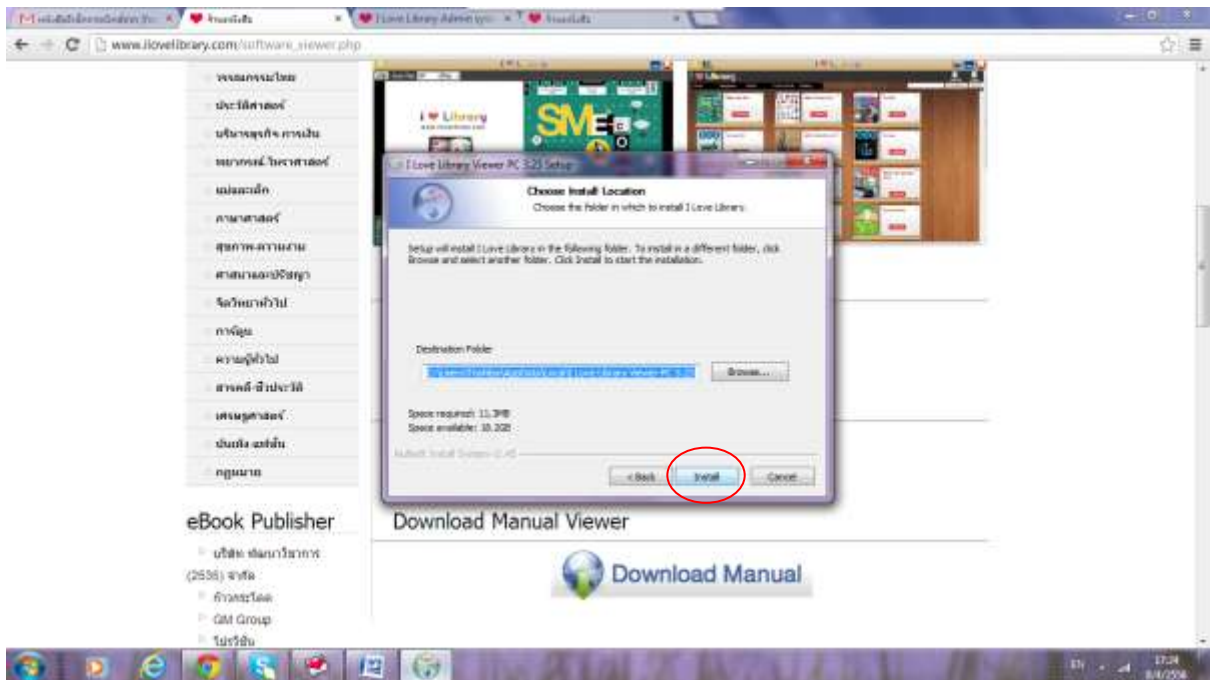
www.ilovelibrary.com/software_viewer.php

วรรณกรรมไทย
ประวัติศาสตร์
บริหารธุรกิจ การเงิน
พยากรณ์ โหราศาสตร์
แม่และเด็ก
ภาษาศาสตร์
สุขภาพ-ความงาม
ศาสนาและปรัชญา
จิตวิทยาทั่วไป
การ์ตูน
ความรู้ทั่วไป
สารคดี-ชีวประวัติ
เศรษฐศาสตร์
บันเทิง แฟชั่น
กฎหมาย

I Love Library

I Love Library Viewer PC 3.21 Setup

Choose Install Location
Choose the folder in which to install I Love Library.

Setup will install I Love Library in the following folder. To install in a different folder, click Browse and select another folder. Click Install to start the installation.

Destination Folder
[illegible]
Browse...

Space required: 11.3MB
Space available: 18.2GB

Nullsoft Install System v2.46

< Back
Install
Cancel

eBook Publisher
บริษัท ส่องบารมีวิชาการ (2536) จำกัด
ก้าวกระโดด
GM Group
โปรวิชั่น

Download Manual Viewer

Download Manual

EN
17:24
8/4/2556